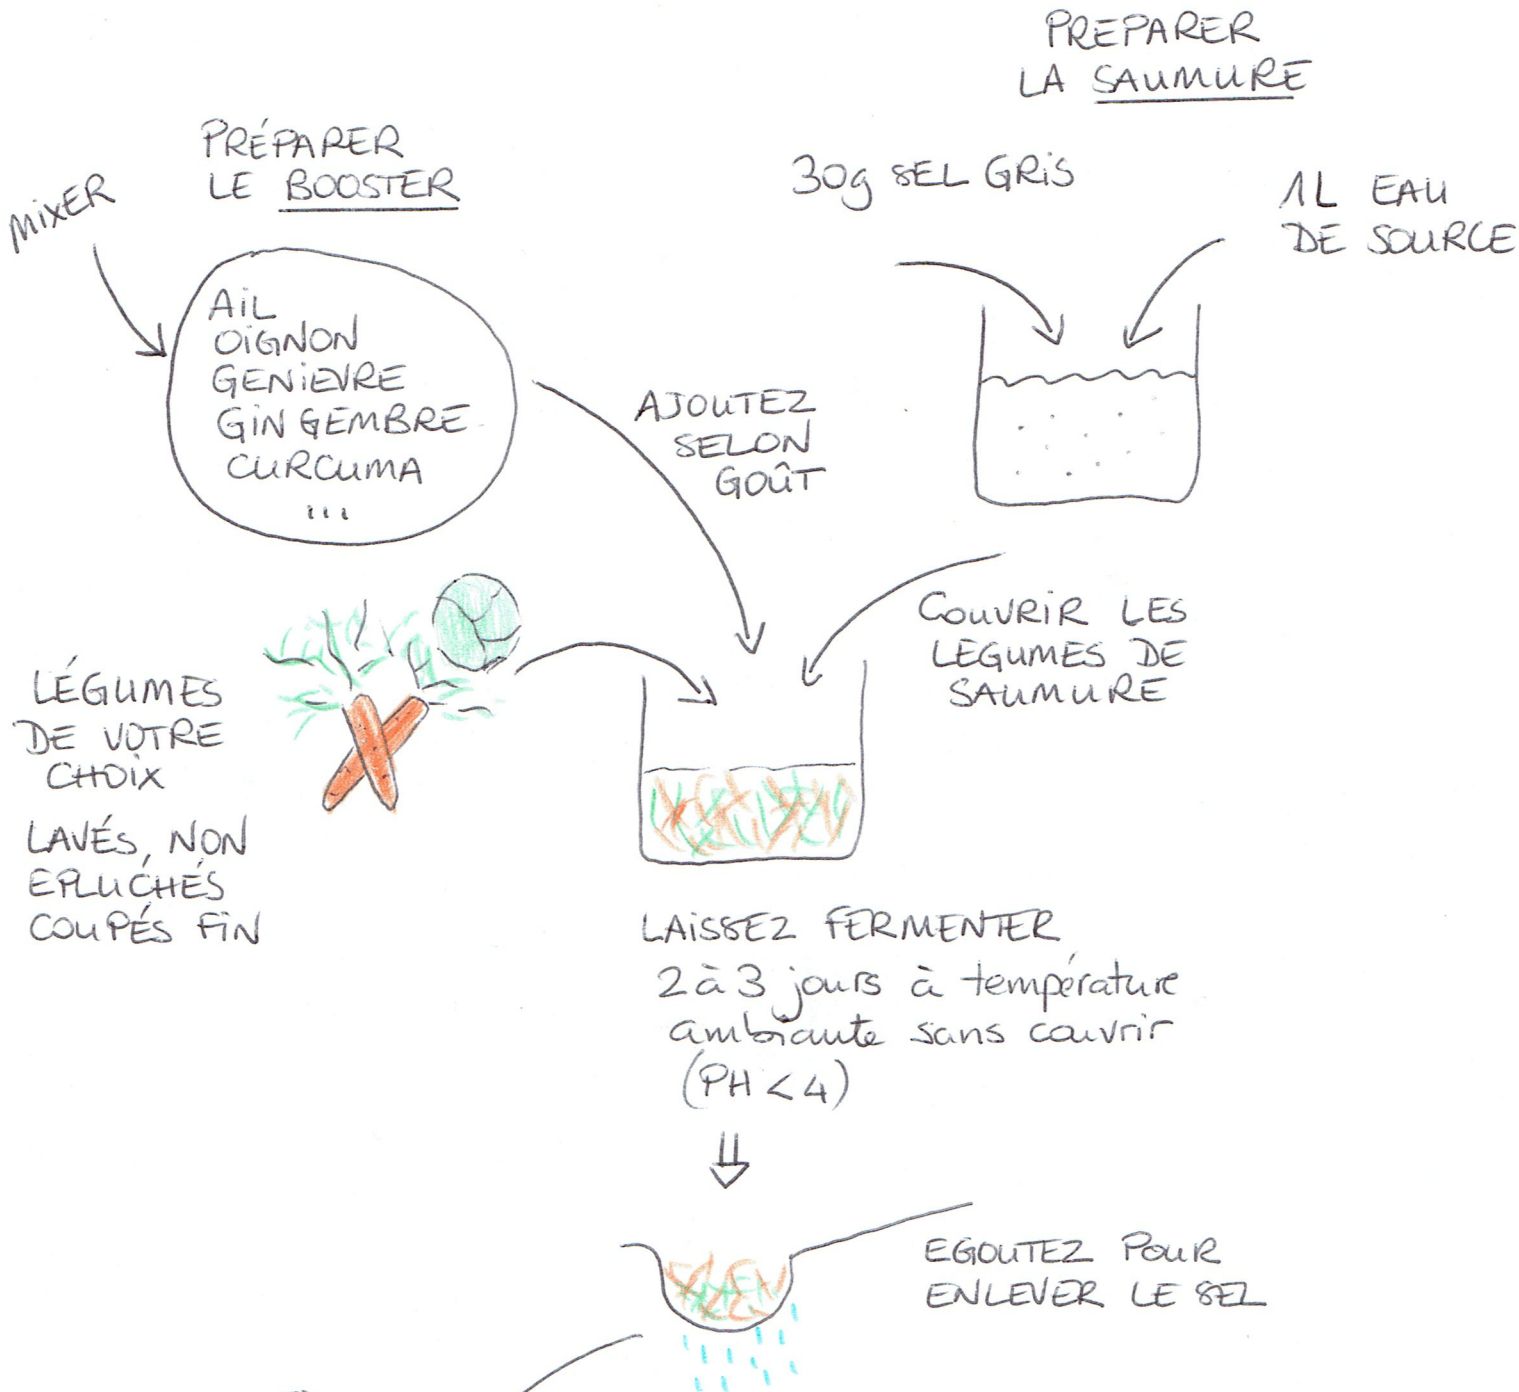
PREPARER LA SAUMURE

PRÉPARER LE BOOSTER

MIXER

AIL
OIGNON
GENIEVRE
GINGEMBRE
CURCUMA
...

30g SEL GRIS

1L EAU DE SOURCE

AJOUTEZ SELON GOÛT

COUVRIR LES LEGUMES DE SAUMURE

LÉGUMES DE VOTRE CHOIX

LAVÉS, NON EPLUCHÉS COUPÉS FIN

LAISSEZ FERMENTER
2 à 3 jours à température ambiante sans couvrir
(PH < 4)

⇓

EGOUTEZ POUR ENLEVER LE SEL